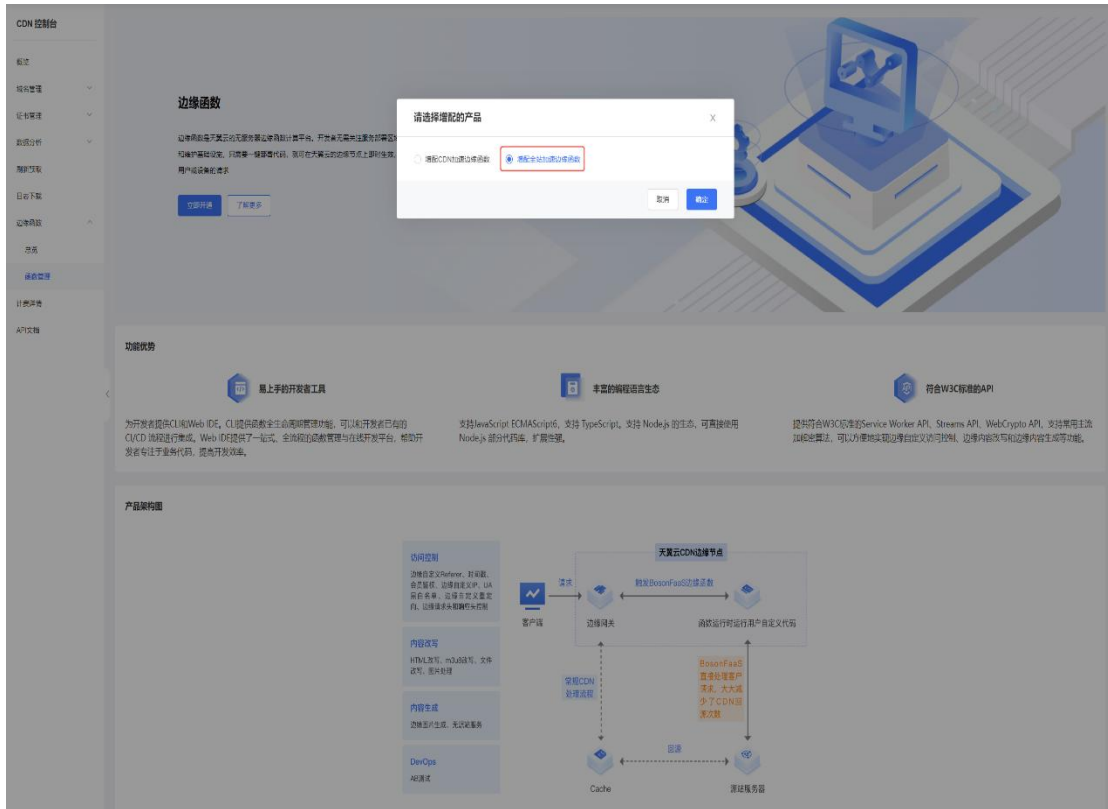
CDN 控制台

概述
域名管理
证书管理
数据分析
刷新预取
日志下载
边缘函数
总览
函数管理
计费详情
API文档

边缘函数

边缘函数是天翼云的无服务器边缘计算平台，开发者无需关注服务部署和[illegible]和维护基础设施，只需要一键部署代码，即可在天翼云的边缘节点上即时生效，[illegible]用户或设备的请求

立即开通
了解更多

请选择增配的产品
×
增配CDN加速边缘函数
增配全站加速边缘函数
取消
确定

功能优势

易上手的开发者工具
为开发者提供CLI和Web IDE。CLI提供函数全生命周期管理功能，可以和开发者已有的CI/CD 流程进行集成。Web IDE提供了一站式、全流程的函数管理与在线开发平台，帮助开发者专注于业务代码，提高开发效率。

丰富的编程语言生态
支持JavaScript ECMAScript6，支持 TypeScript，支持 Node.js 的生态，可直接使用 Node.js 部分代码库，扩展生态。

符合W3C标准的API
提供符合W3C标准的Service Worker API、Streams API、WebCrypto API，支持常用主流加解密算法，可以方便地实现边缘自定义访问控制、边缘内容改写和边缘内容生成等功能。

产品架构图

访问控制
边缘自定义Referer、时间戳、会员鉴权、边缘自定义IP、UA黑白名单、边缘自定义重定向，边缘请求头和响应头控制

内容改写
HTML改写、m3u8改写、文件改写、图片处理

内容生成
边缘图片生成、无后端服务

DevOps
AB测试

天翼云CDN边缘节点
请求
客户端
触发BosonFaaS边缘函数
边缘网关
函数运行时运行用户自定义代码
常规CDN处理流程
BosonFaaS直接处理客户请求，大大减少了CDN回源次数
回源
Cache
源站服务器